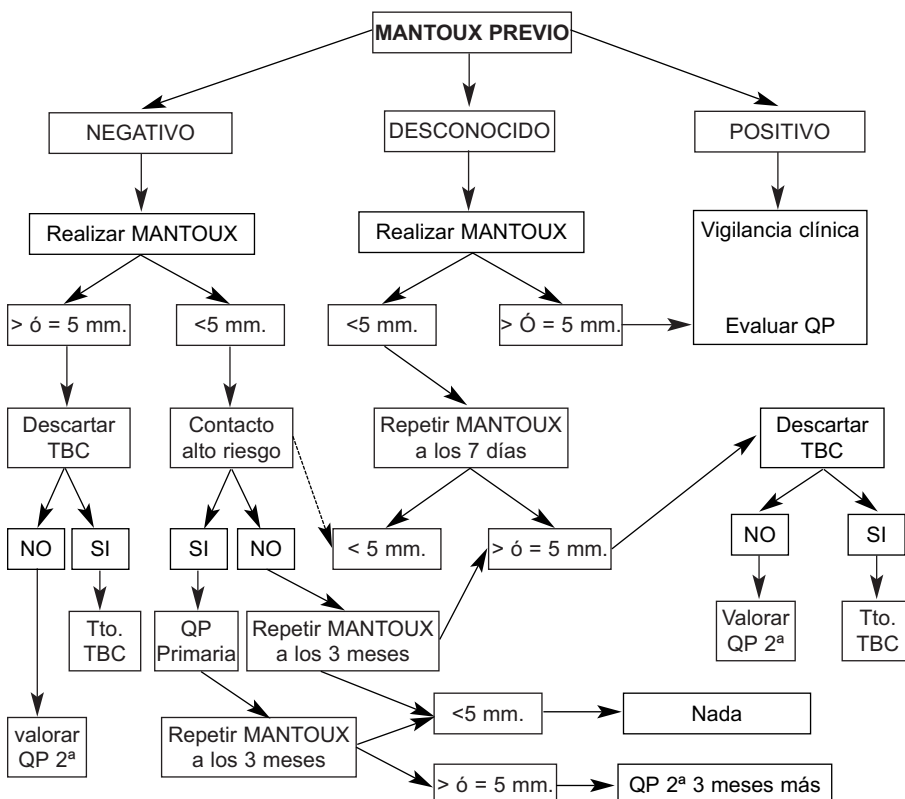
MANTOUX PREVIO

NEGATIVO

DESCONOCIDO

POSITIVO

Realizar MANTOUX

Realizar MANTOUX

Vigilancia clínica

Evaluar QP

> ó = 5 mm.

<5 mm.

<5 mm.

> Ó = 5 mm.

Descartar TBC

Contacto alto riesgo

Repetir MANTOUX a los 7 días

Descartar TBC

NO

SI

SI

NO

< 5 mm.

> ó = 5 mm.

NO

SI

Tto. TBC

QP Primaria

Repetir MANTOUX a los 3 meses

Valorar QP 2ª

Tto. TBC

valorar QP 2ª

Repetir MANTOUX a los 3 meses

<5 mm.

Nada

> ó = 5 mm.

QP 2ª 3 meses más